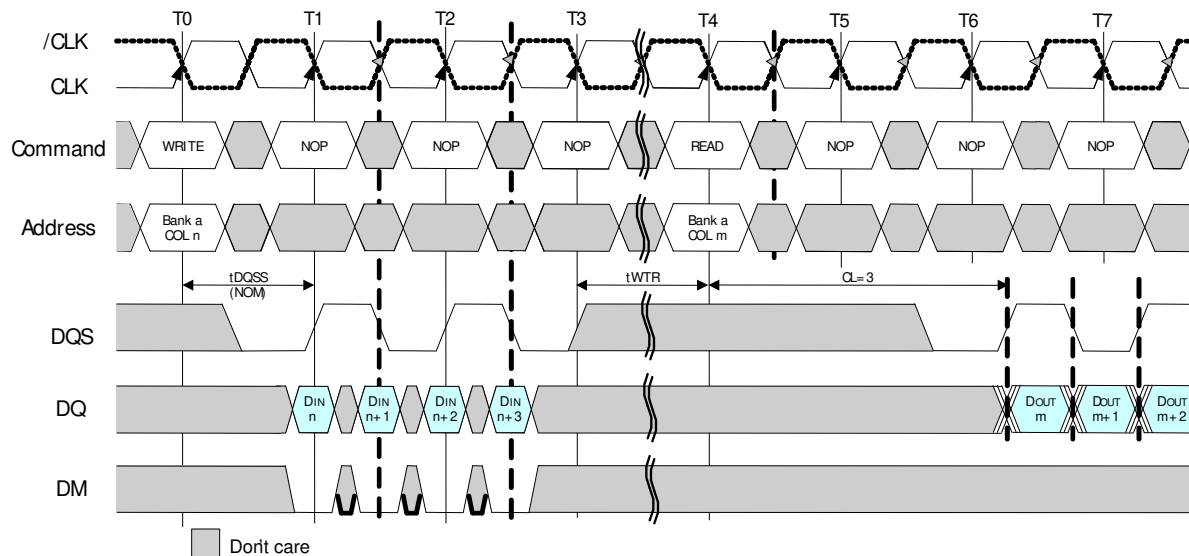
T0 T1 T2 T3 T4 T5 T6 T7

/CLK

CLK

Command WRITE NOP NOP NOP READ NOP NOP NOP

Address Bank a COL n Bank a COL m

tDQSS (NOM) tWTR CL=3

DQS

DQ DIN n DIN n+1 DIN n+2 DIN n+3 DOUT m DOUT m+1 DOUT m+2

DM

Don't care